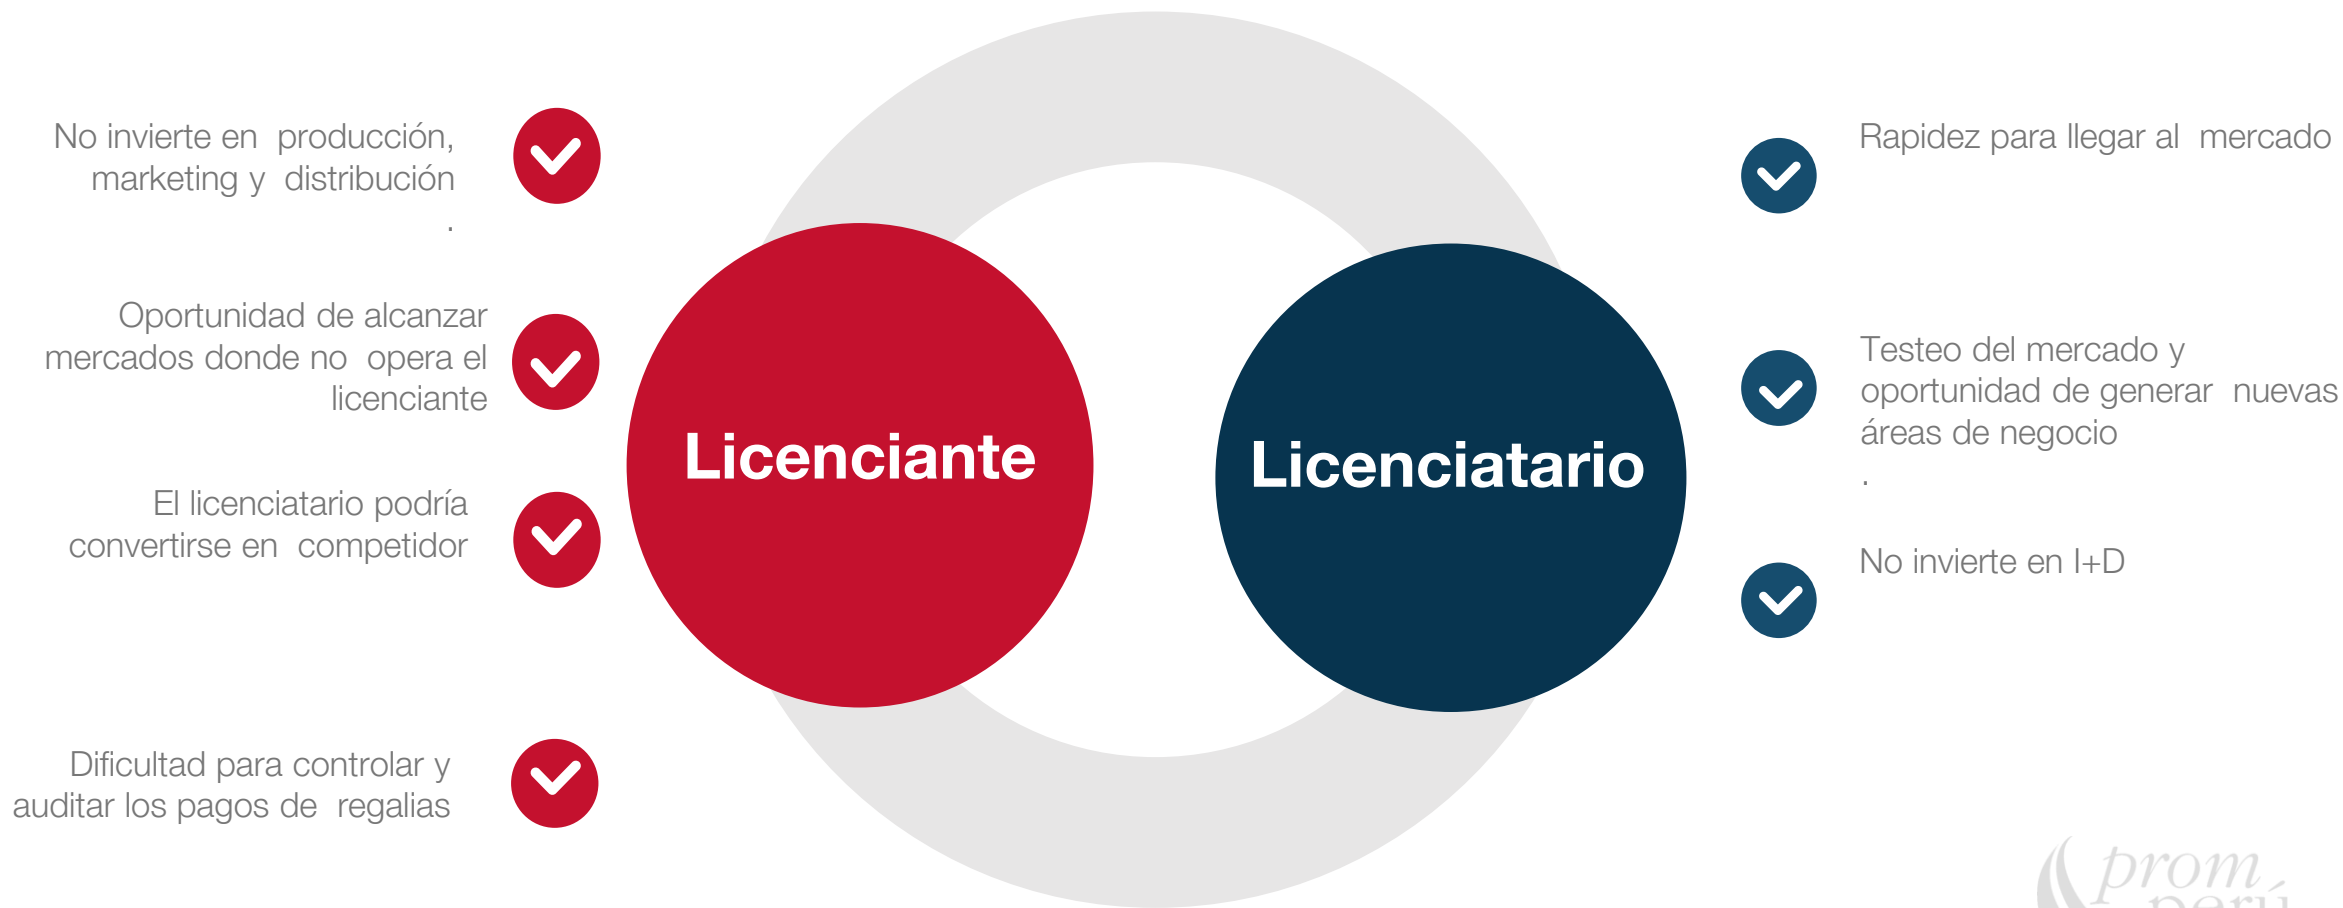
No invierte en producción, marketing y distribución
.

Oportunidad de alcanzar mercados donde no opera el licenciante

El licenciatario podría convertirse en competidor

Dificultad para controlar y auditar los pagos de regalias

Licenciante

Licenciatario

Rapidez para llegar al mercado

Testeo del mercado y oportunidad de generar nuevas áreas de negocio
.

No invierte en I+D

prom
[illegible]